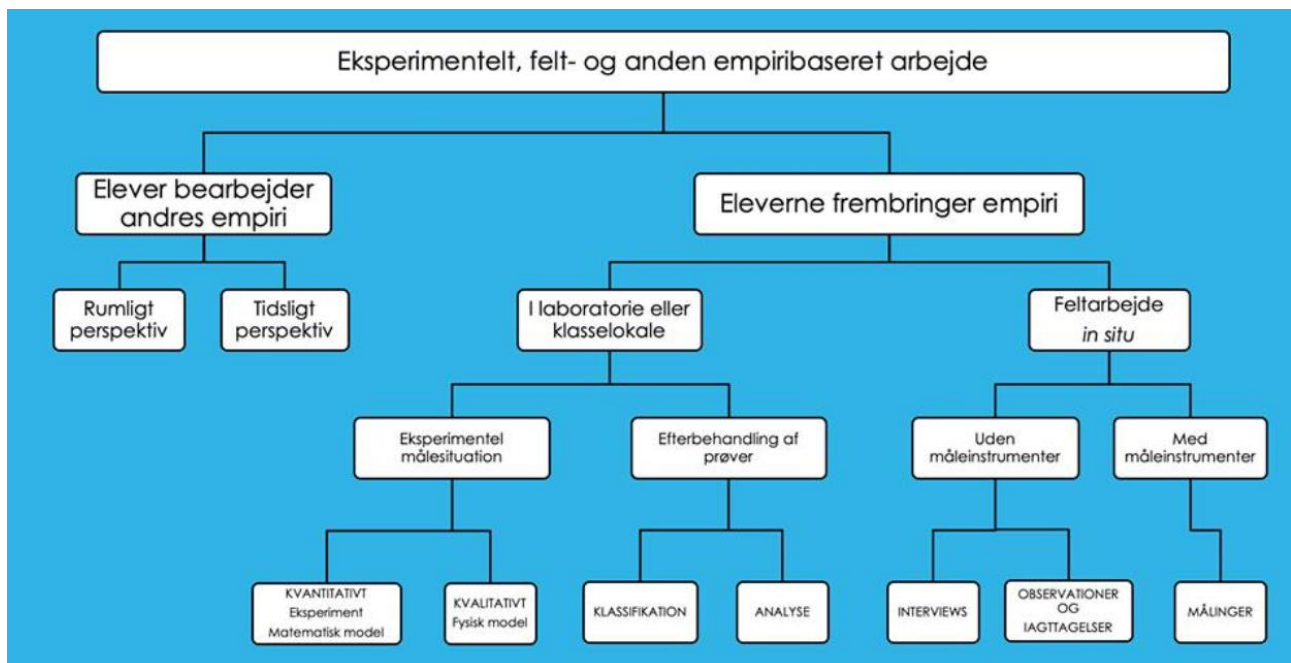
Eksperimentelt, felt- og anden empiribaseret arbejde

Elever bearbejder andres empiri

Eleverne frembringer empiri

Rumligt perspektiv

Tidsligt perspektiv

I laboratorie eller klasselokale

Feltarbejde *in situ*

Eksperimentel målesituation

Efterbehandling af prøver

Uden måleinstrumenter

Med måleinstrumenter

KVANTITATIVT Eksperiment Matematisk model

KVALITATIVT Fysisk model

KLASSIFIKATION

ANALYSE

INTERVIEWS

OBSERVATIONER OG IAGTTAGELSER

MÅLINGER